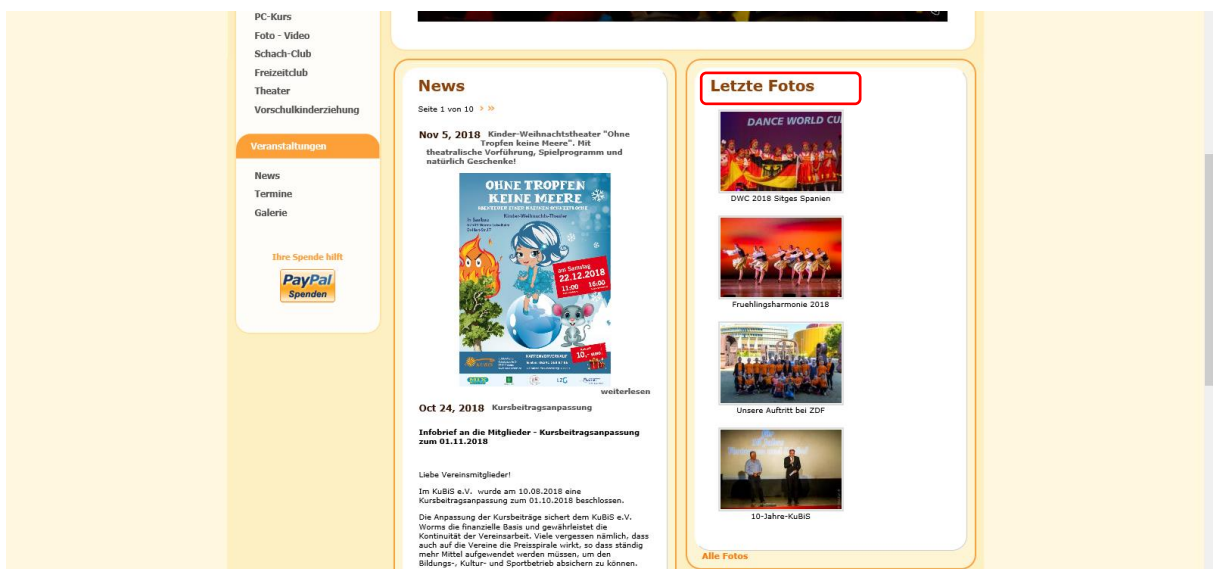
PC-Kurs
Foto - Video
Schach-Club
Freizeitclub
Theater
Vorschulkinderziehung

Veranstaltungen

News
Termine
Galerie

Ihre Spende hilft

PayPal Spenden

News

Seite 1 von 10 › »

Nov 5, 2018 Kinder-Weihnachtstheater "Ohne Tropfen keine Meere". Mit theatralische Vorführung, Spielprogramm und natürlich Geschenke!

OHNE TROPFEN KEINE MEERE

Kinder-Weihnachts-Theater

am Samstag 22.12.2018

11:00 16:00

weiterlesen

Oct 24, 2018 Kursbeitragsanpassung

Infobrief an die Mitglieder - Kursbeitragsanpassung zum 01.11.2018

Liebe Vereinsmitglieder!

Im KuBiS e.V. wurde am 10.08.2018 eine Kursbeitragsanpassung zum 01.10.2018 beschlossen.

Die Anpassung der Kursbeiträge sichert dem KuBiS e.V. Worms die finanzielle Basis und gewährleistet die Kontinuität der Vereinsarbeit. Viele vergessen nämlich, dass auch auf die Vereine die Preisspirale wirkt, so dass ständig mehr Mittel aufgewendet werden müssen, um den Bildungs-, Kultur- und Sportbetrieb absichern zu können.

Letzte Fotos

DANCE WORLD CU

DWC 2018 Sitges Spanien

Fruehlingsharmonie 2018

Unsere Auftritt bei ZDF

10-Jahre-KuBiS

Alle Fotos